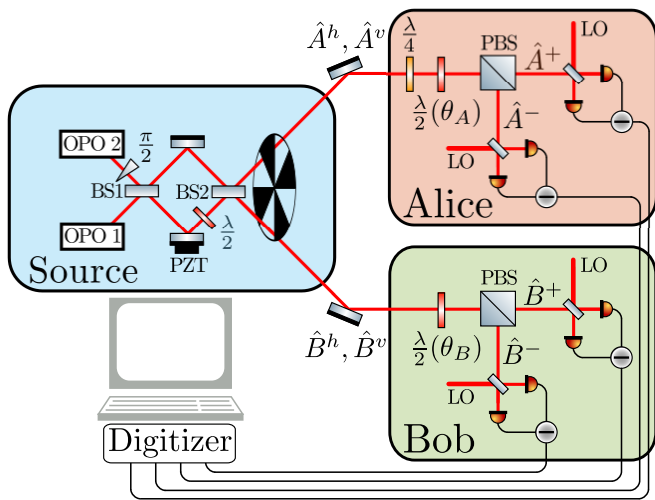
$\hat{A}^h, \hat{A}^v$

$\frac{\lambda}{4}$

PBS

$\hat{A}^+$

LO

$\frac{\lambda}{2}(\theta_A)$

$\hat{A}^-$

LO

Alice

OPO 2

$\frac{\pi}{2}$

BS1

BS2

OPO 1

$\frac{\lambda}{2}$

PZT

Source

PBS

$\hat{B}^+$

LO

$\hat{B}^h, \hat{B}^v$

$\frac{\lambda}{2}(\theta_B)$

$\hat{B}^-$

LO

Bob

Digitizer